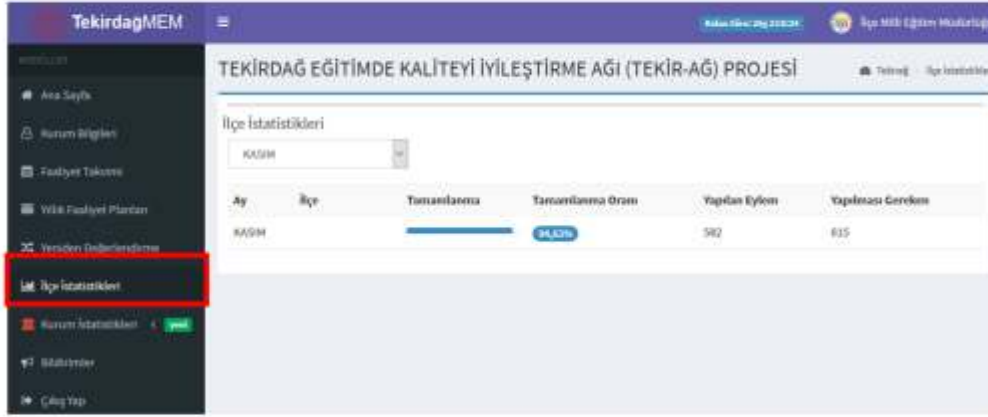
TekirdagMEM

Kalan Süre: 29g 23:02:24

İlçe Milli Eğitim Müdürlüğ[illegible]

MODÜLLER

Ana Sayfa

Kurum Bilgileri

Faaliyet Takvimi

Yıllık Faaliyet Planları

Yeniden Değerlendirme

İlçe İstatistikleri

Kurum İstatistikleri

yeni

Bildirimler

Çıkış Yap

TEKİRDAĞ EĞİTİMDE KALİTEYİ İYİLEŞTİRME AĞI (TEKİR-AĞ) PROJESİ

Tekirdağ İlçe İstatistikleri

İlçe İstatistikleri

KASIM

| Ay | İlçe | Tamamlanma | Tamamlanma Oranı | Yapılan Eylem | Yapılması Gereken |
|---|---|---|---|---|---|
| KASIM | | | 94,62% | 582 | 615 |